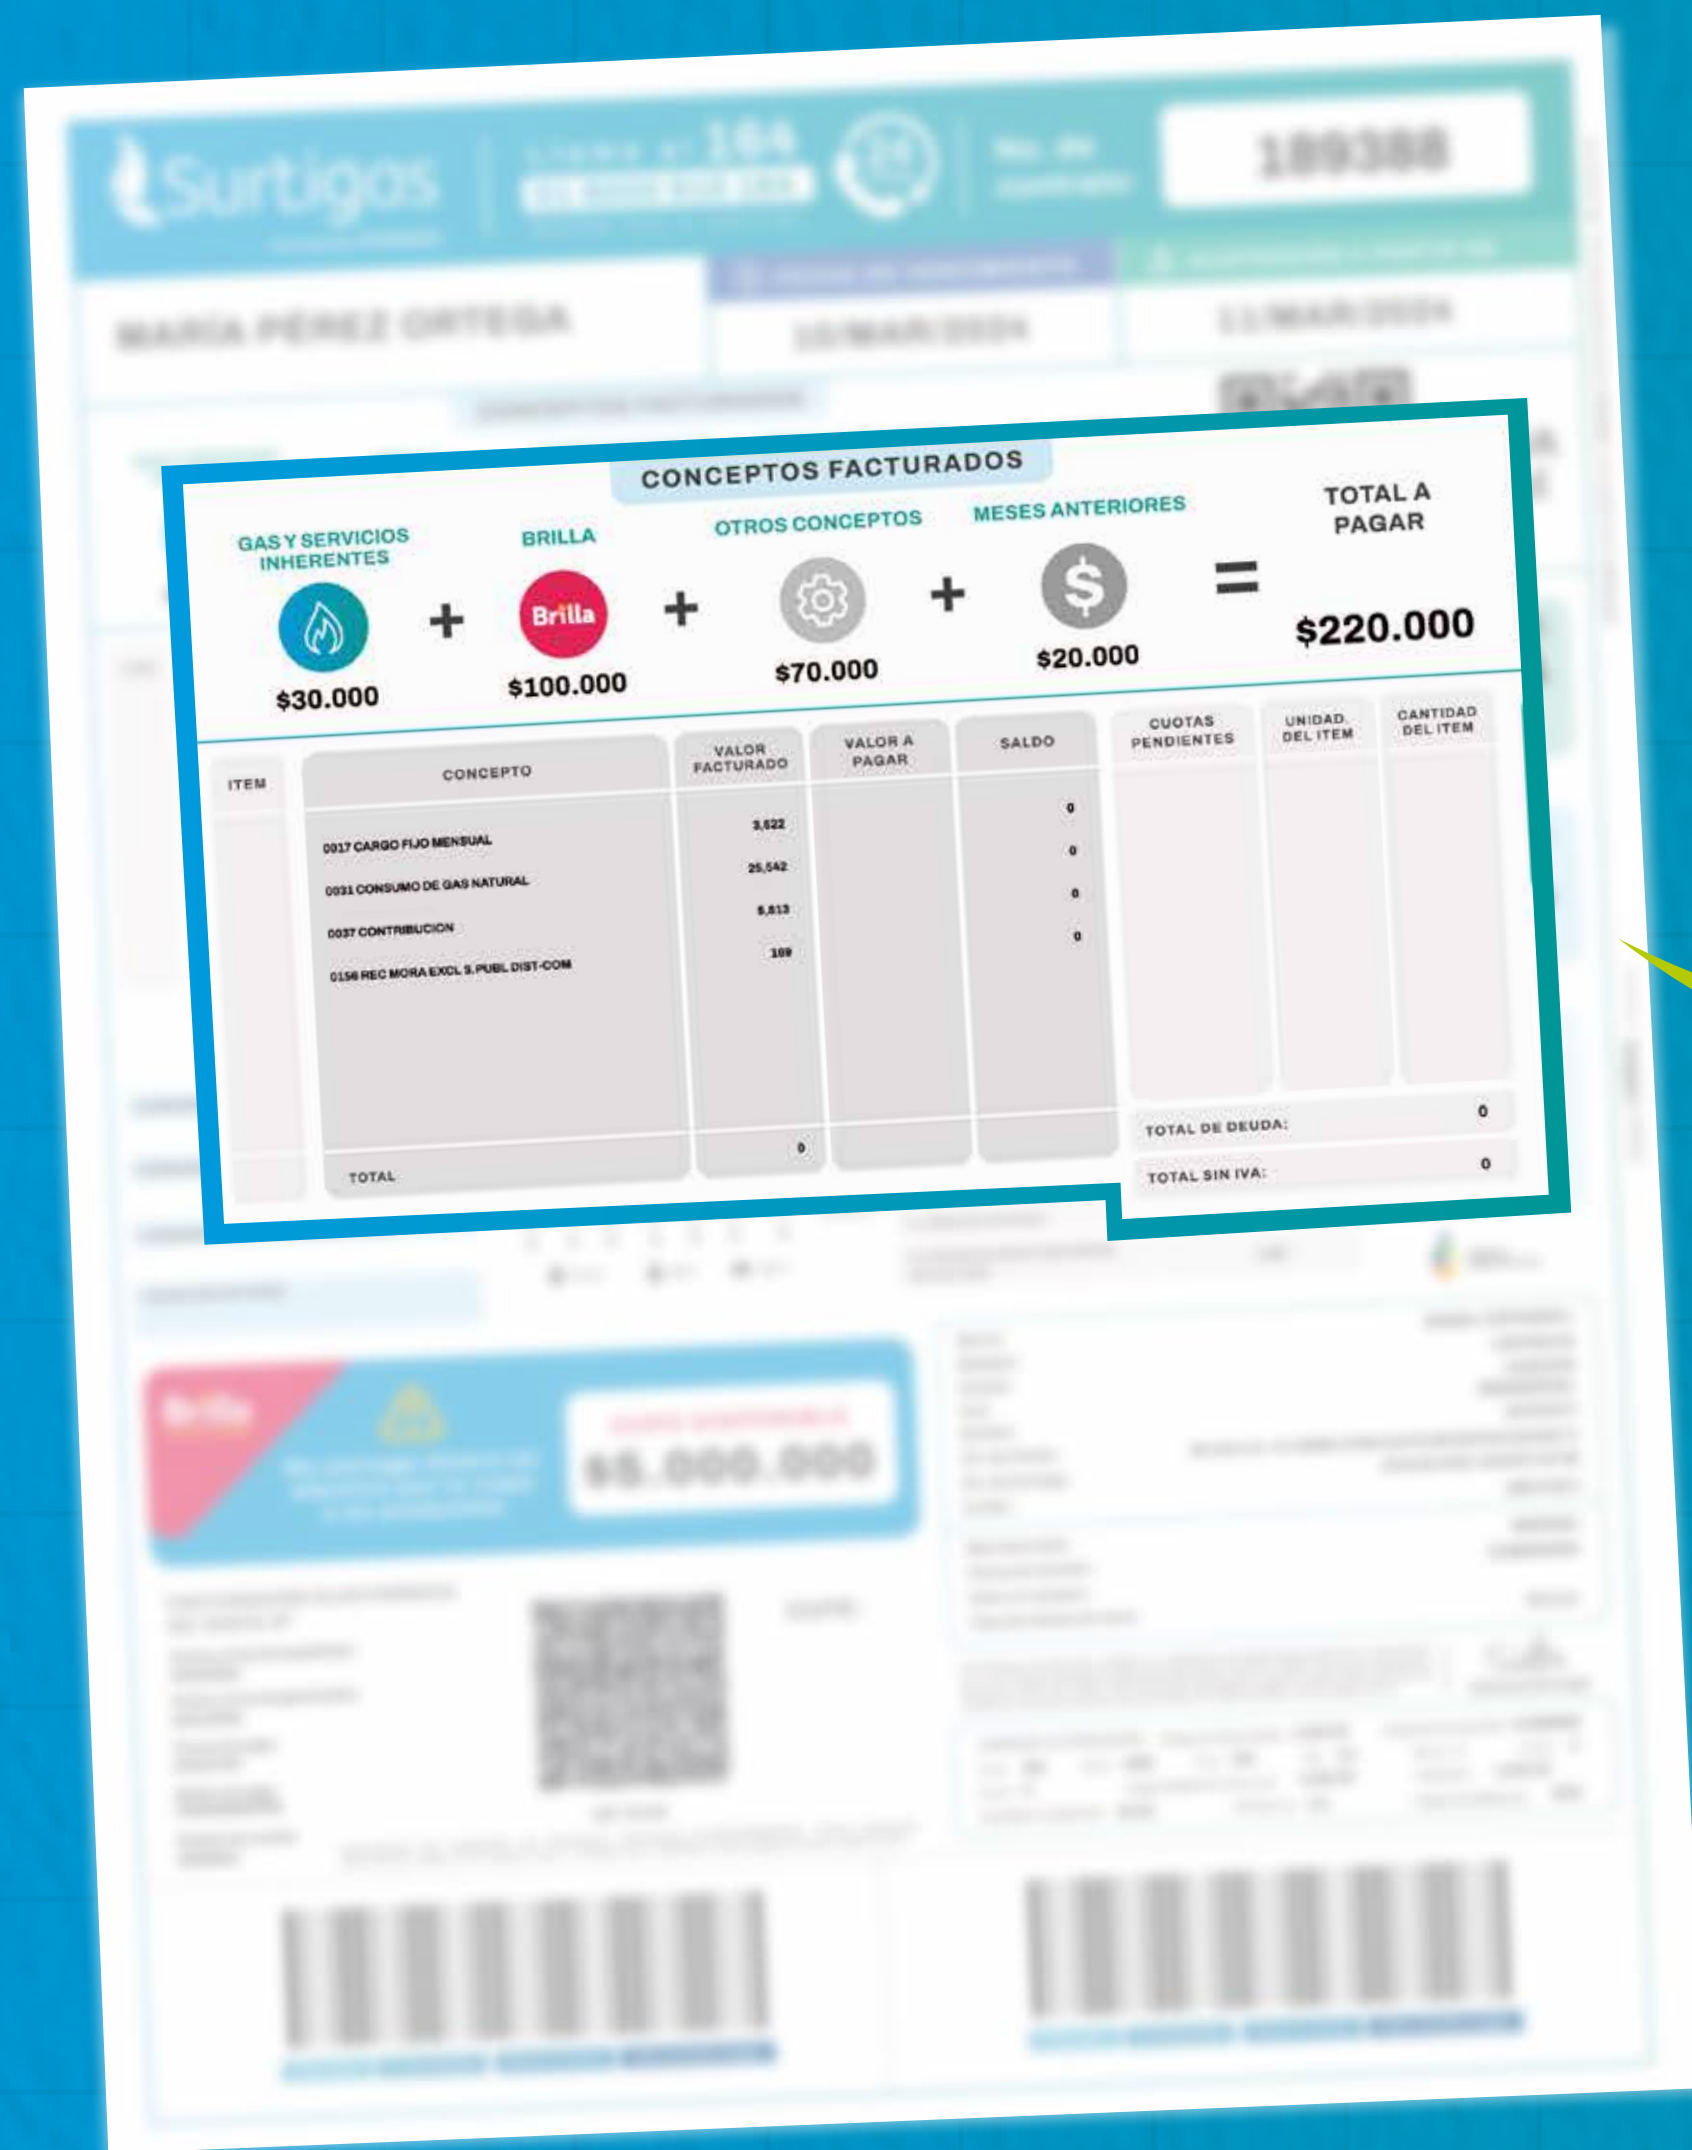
Surtigas

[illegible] 164

189388

MARÍA PÉREZ ORTEGA

10/MAR/2024

11/MAR/2024

CONCEPTOS FACTURADOS

GAS Y SERVICIOS INHERENTES
$30.000

+

BRILLA
Brilla
$100.000

+

OTROS CONCEPTOS
$70.000

+

MESES ANTERIORES
$20.000

=

TOTAL A PAGAR
$220.000

| ITEM | CONCEPTO | VALOR FACTURADO | VALOR A PAGAR | SALDO | CUOTAS PENDIENTES | UNIDAD DEL ITEM | CANTIDAD DEL ITEM |
|---|---|---|---|---|---|---|---|
| | 0017 CARGO FIJO MENSUAL | 3,622 | | 0 | | | |
| | 0031 CONSUMO DE GAS NATURAL | 25,542 | | 0 | | | |
| | 0037 CONTRIBUCION | 5,813 | | 0 | | | |
| | 0156 REC MORA EXCL S.PUBL DIST-COM | 109 | | 0 | | | |
| | TOTAL | 0 | | | | | |

TOTAL DE DEUDA: 0

TOTAL SIN IVA: 0

Brilla

$5.000.000